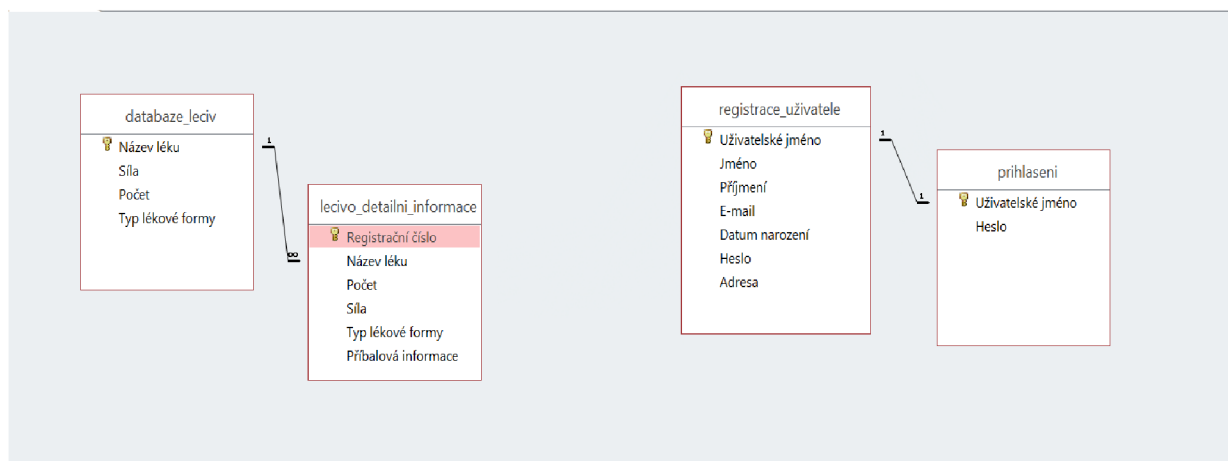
databaze_leciv
Název léku
Síla
Počet
Typ lékové formy

1
∞

lecivo_detailni_informace
Registrační číslo
Název léku
Počet
Síla
Typ lékové formy
Příbalová informace

registrace_uživatele
Uživatelské jméno
Jméno
Příjmení
E-mail
Datum narození
Heslo
Adresa

1
1

prihlaseni
Uživatelské jméno
Heslo